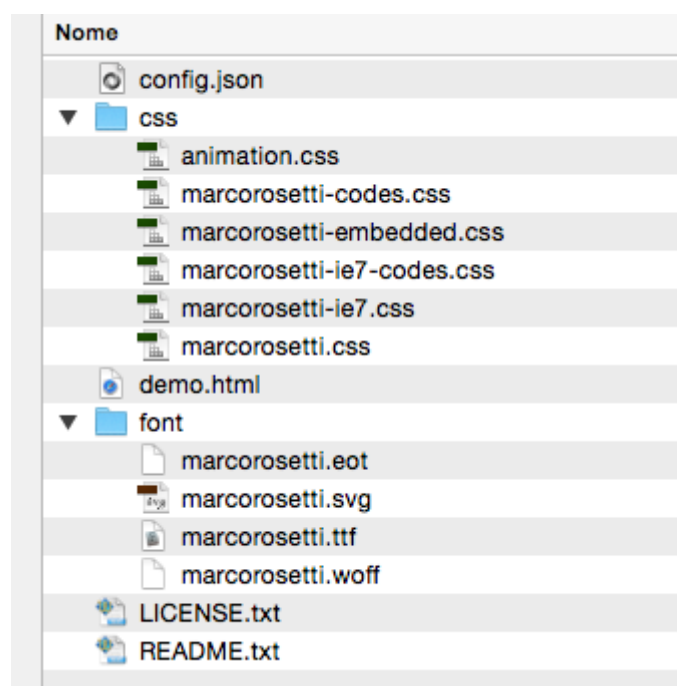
Nome

config.json
css
animation.css
marcorosetti-codes.css
marcorosetti-embedded.css
marcorosetti-ie7-codes.css
marcorosetti-ie7.css
marcorosetti.css
demo.html
font
marcorosetti.eot
marcorosetti.svg
marcorosetti.ttf
marcorosetti.woff
LICENSE.txt
README.txt